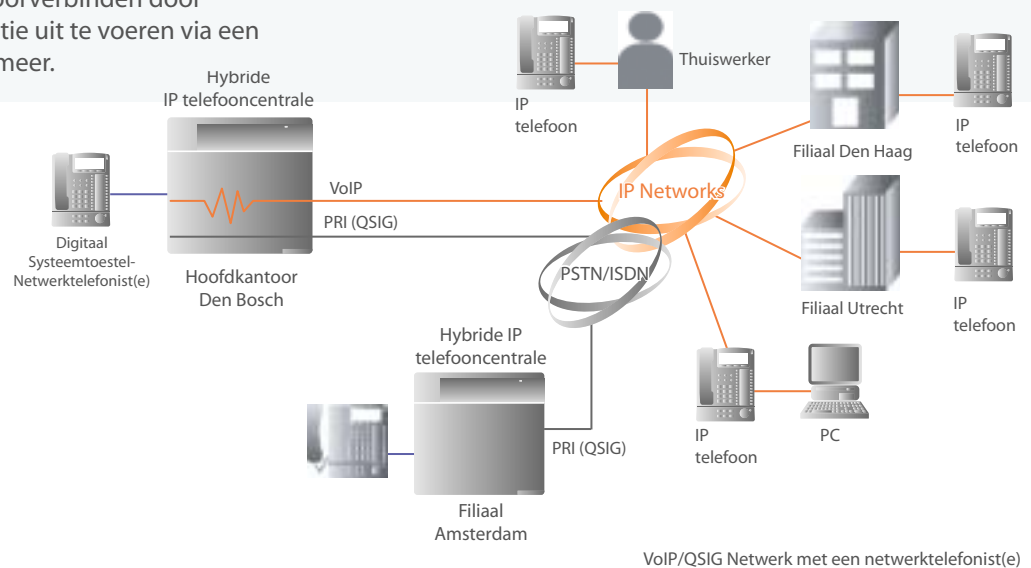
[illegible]oorverbinden door
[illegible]tie uit te voeren via een
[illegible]meer.

Hybride
IP telefooncentrale

IP
telefoon

Thuiswerker

IP
telefoon

Filiaal Den Haag

Digitaal
Systeemtoestel-
Netwerktelefonist(e)

VoIP

IP Networks

PRI (QSIG)

Hoofdkantoor
Den Bosch

PSTN/ISDN

Filiaal Utrecht

IP
telefoon

Hybride IP
telefooncentrale

PRI (QSIG)

IP
telefoon

PC

Filiaal
Amsterdam

VoIP/QSIG Netwerk met een netwerktelefonist(e)